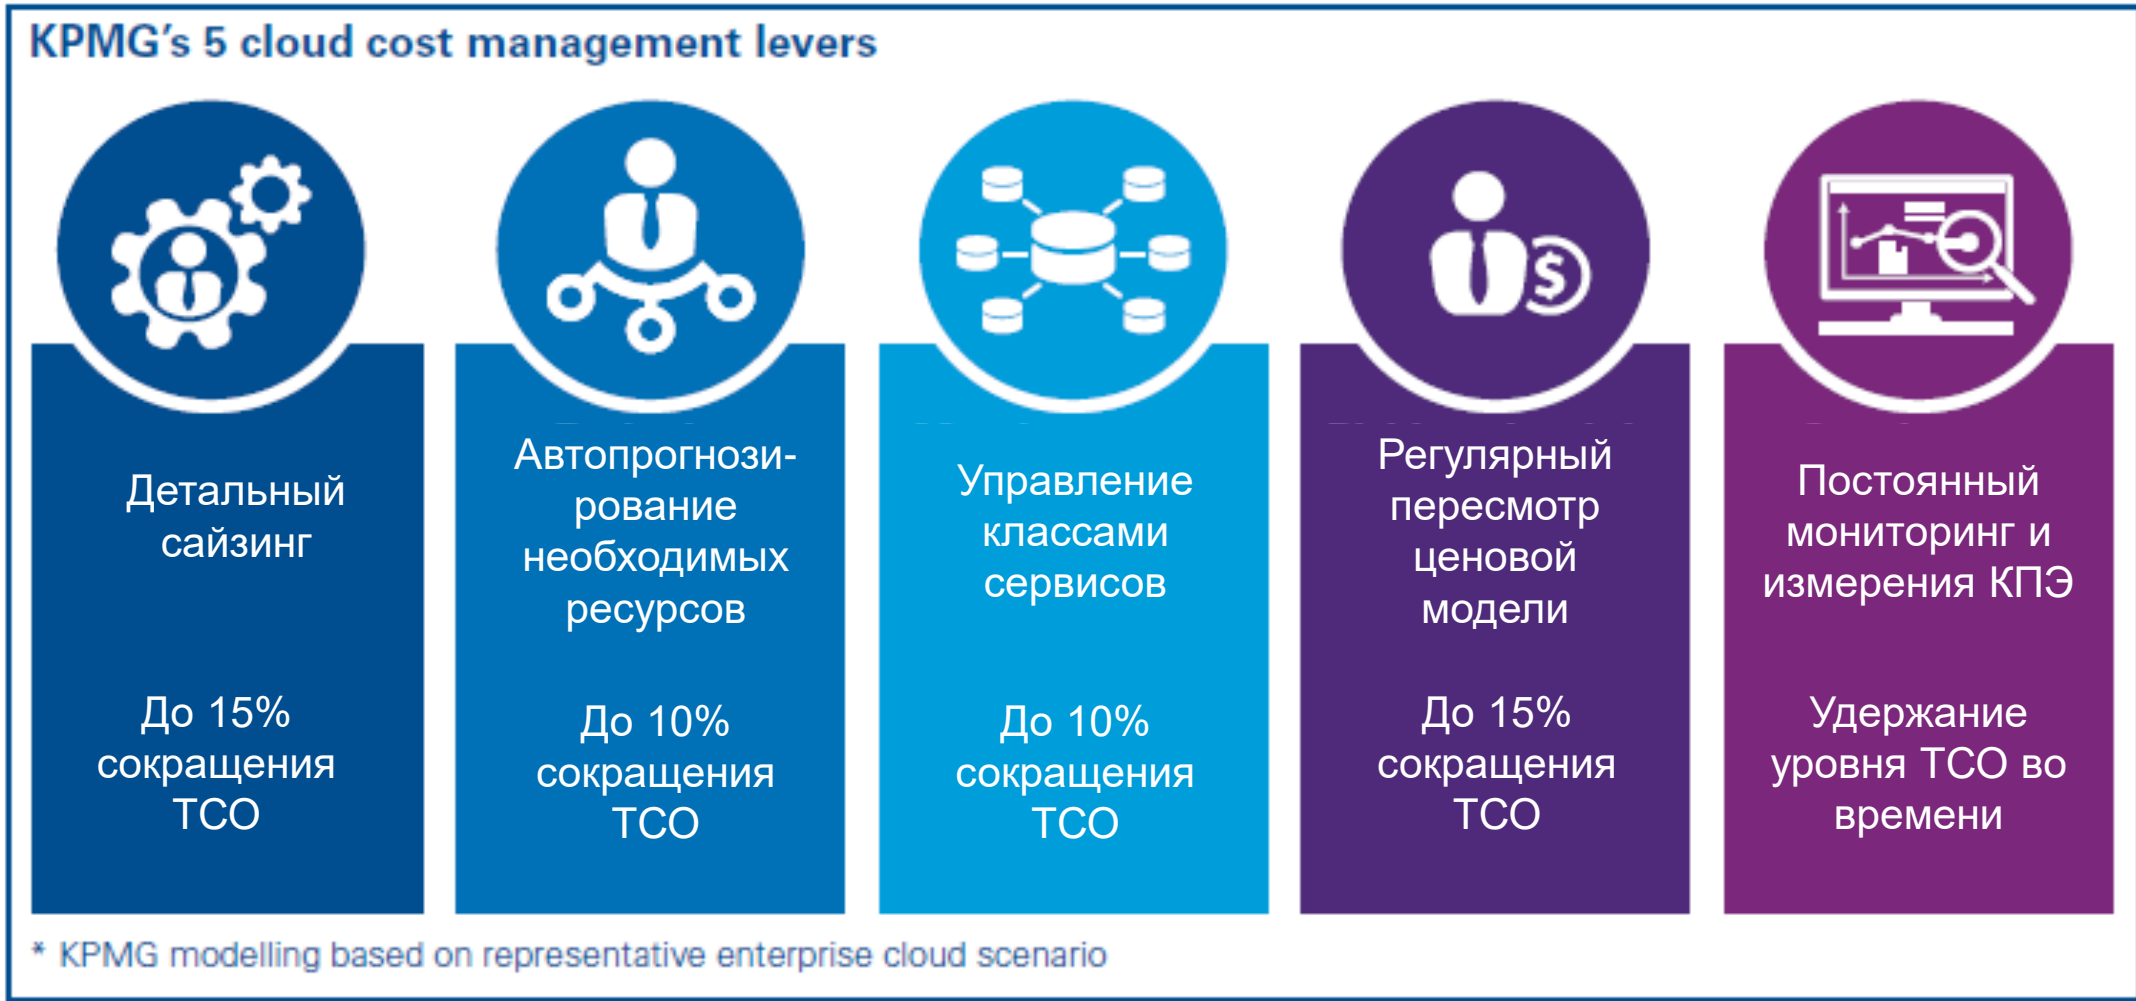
KPMG's 5 cloud cost management levers

Детальный сайзинг

До 15% сокращения ТСО

Автопрогнозирование необходимых ресурсов

До 10% сокращения ТСО

Управление классами сервисов

До 10% сокращения ТСО

Регулярный пересмотр ценовой модели

До 15% сокращения ТСО

Постоянный мониторинг и измерения КПЭ

Удержание уровня ТСО во времени

* KPMG modelling based on representative enterprise cloud scenario